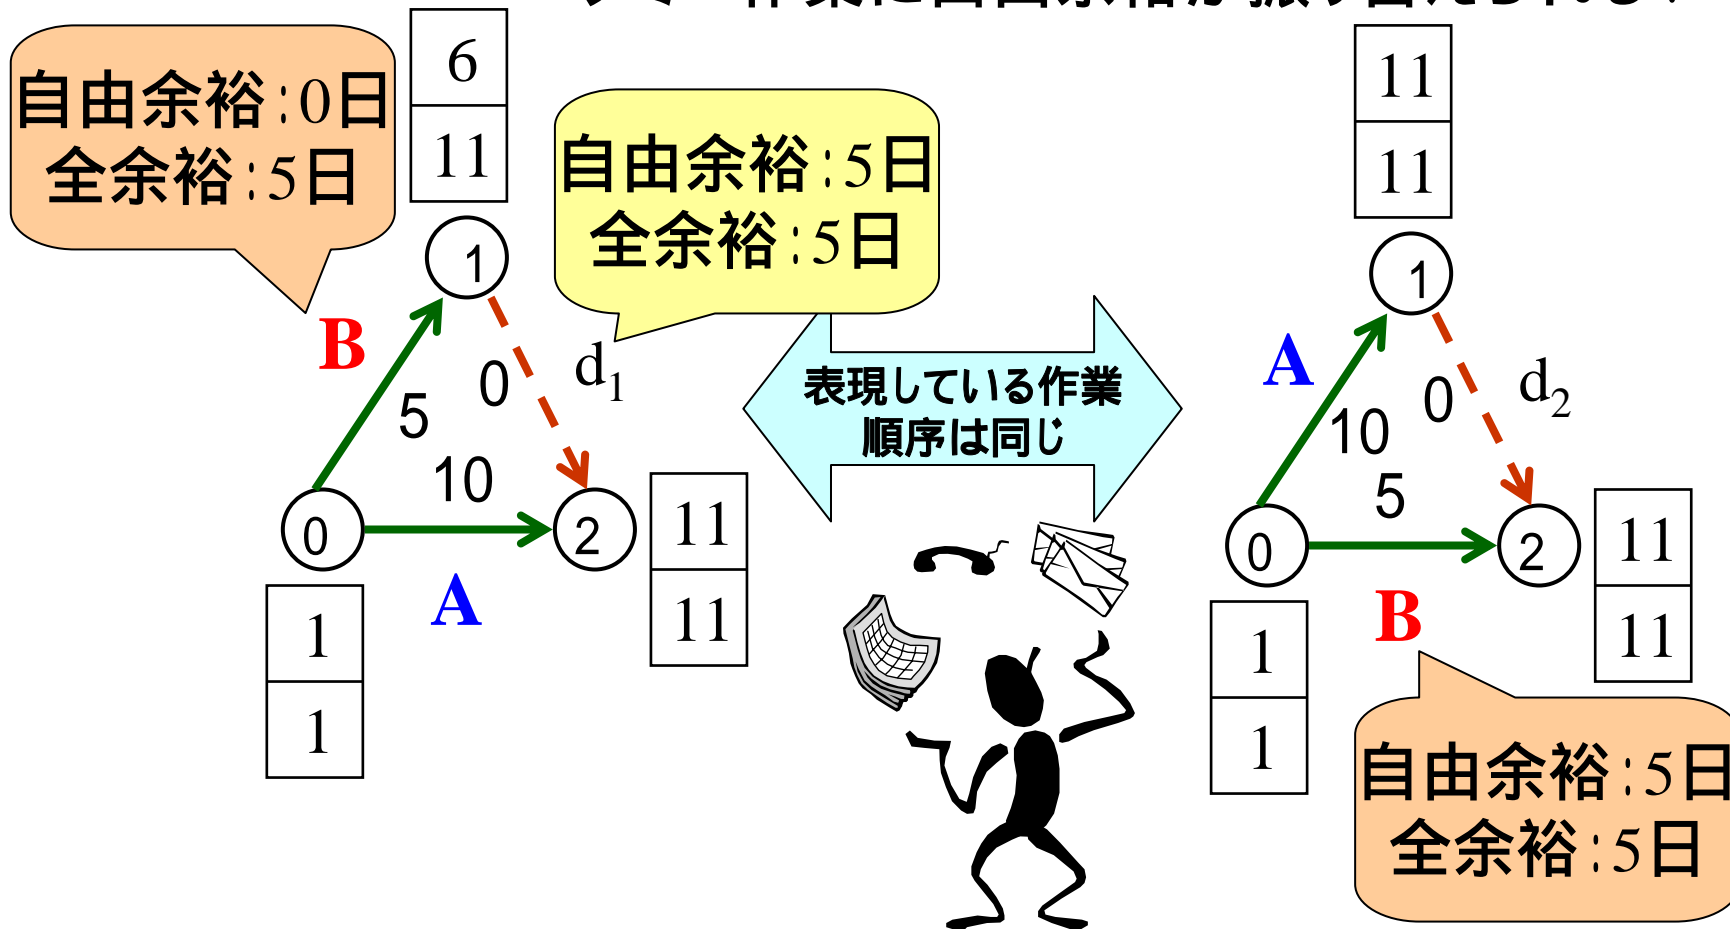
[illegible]

自由余裕:0日
全余裕:5日

6
11

1

B

5

0

$d_1$

自由余裕:5日
全余裕:5日

0

10

2

A

1
1

11
11

表現している作業順序は同じ

11
11

1

A

10

0

$d_2$

5

0

2

B

1
1

11
11

自由余裕:5日
全余裕:5日